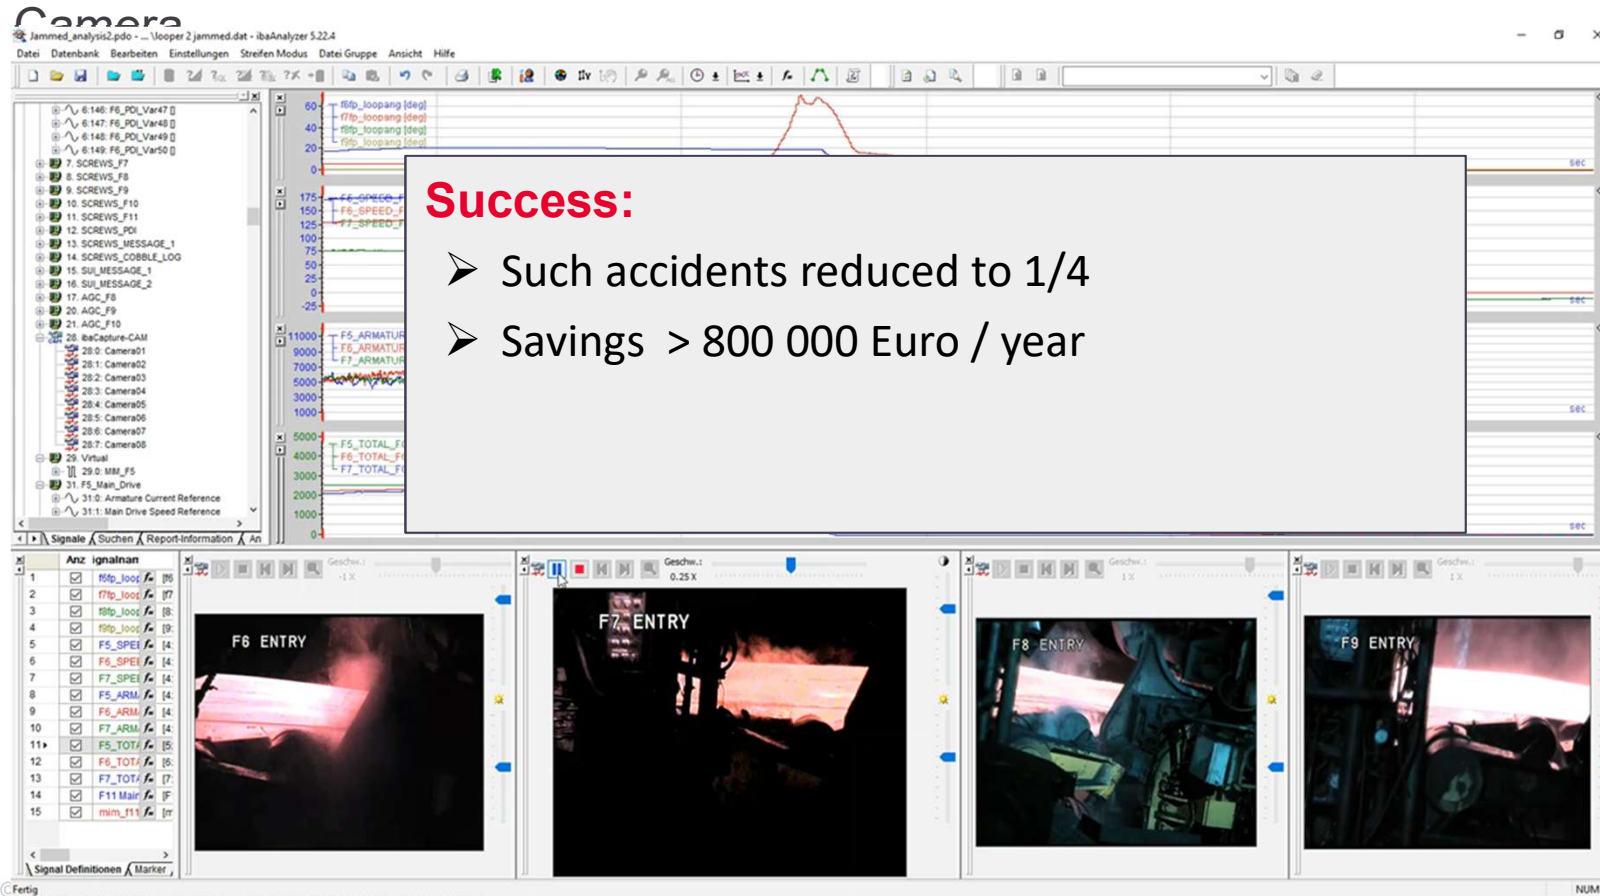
Camera

Jammed_analysis2.pdo - ...\looper 2 jammed.dat - ibaAnalyzer 5.22.4

Datei Datenbank Bearbeiten Einstellungen Streifen Modus Datei Gruppe Ansicht Hilfe

6:146: F6_PDI_Var47
6:147: F6_PDI_Var48
6:148: F6_PDI_Var49
6:149: F6_PDI_Var50
7. SCREWS_F7
8. SCREWS_F8
9. SCREWS_F9
10. SCREWS_F10
11. SCREWS_F11
12. SCREWS_PDI
13. SCREWS_MESSAGE_1
14. SCREWS_COBBLE_LOG
15. SUI_MESSAGE_1
16. SUI_MESSAGE_2
17. AGC_F8
20. AGC_F9
21. AGC_F10
28. ibaCapture-CAM
28:0: Camera01
28:1: Camera02
28:2: Camera03
28:3: Camera04
28:4: Camera05
28:5: Camera06
28:6: Camera07
28:7: Camera08
29. Virtual
29.0: MM_F5
31. F5_Main_Drive
31:0: Armature Current Reference
31:1: Main Drive Speed Reference

Signale Suchen Report-Information An

f6fp_loopang [deg]
f7fp_loopang [deg]
f8fp_loopang [deg]
f9fp_loopang [deg]
F5_SPEED
F6_SPEED
F7_SPEED
F5_ARMATUR
F6_ARMATUR
F7_ARMATUR
F5_TOTAL
F6_TOTAL
F7_TOTAL

60 40 20 0
175 150 125 100 75 50 25 0 -25
11000 9000 7000 5000 3000 1000
5000 4000 3000 2000 1000 0

sec sec sec sec

Success:
➢ Such accidents reduced to 1/4
➢ Savings > 800 000 Euro / year

| Anz | ignalnan |
|---|---|
| 1 | f6fp_loop |
| 2 | f7fp_loop |
| 3 | f8fp_loop |
| 4 | f9fp_loop |
| 5 | F5_SPEE |
| 6 | F6_SPEE |
| 7 | F7_SPEE |
| 8 | F5_ARM |
| 9 | F6_ARM |
| 10 | F7_ARM |
| 11 | F5_TOT |
| 12 | F6_TOT |
| 13 | F7_TOT |
| 14 | F11 Mair |
| 15 | mim_f11 |

Signal Definitionen Marker

Geschw.: 1 X
F6 ENTRY
Geschw.: 0.25 X
F7 ENTRY
Geschw.: 1 X
F8 ENTRY
Geschw.: 1 X
F9 ENTRY

Fertig
NUM